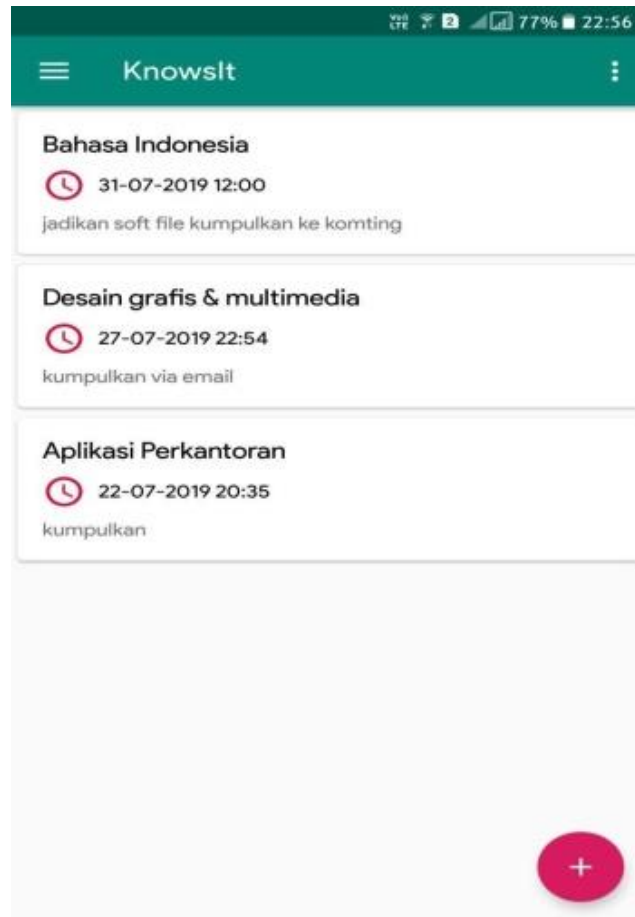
77% 22:56

KnowsIt

Bahasa Indonesia

31-07-2019 12:00

jadikan soft file kumpulkan ke komting

Desain grafis & multimedia

27-07-2019 22:54

kumpulkan via email

Aplikasi Perkantoran

22-07-2019 20:35

kumpulkan

+